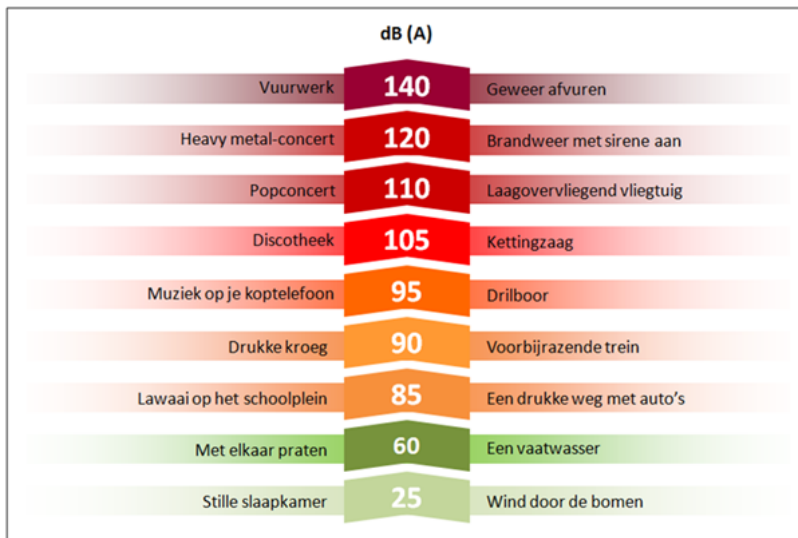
dB (A)

| | | |
|---|---|---|
| Vuurwerk | 140 | Geweer afvuren |
| Heavy metal-concert | 120 | Brandweer met sirene aan |
| Popconcert | 110 | Laagovervliegend vliegtuig |
| Discotheek | 105 | Kettingzaag |
| Muziek op je koptelefoon | 95 | Drilboor |
| Drukke kroeg | 90 | Voorbijrazende trein |
| Lawaai op het schoolplein | 85 | Een drukke weg met auto's |
| Met elkaar praten | 60 | Een vaatwasser |
| Stille slaapkamer | 25 | Wind door de bomen |